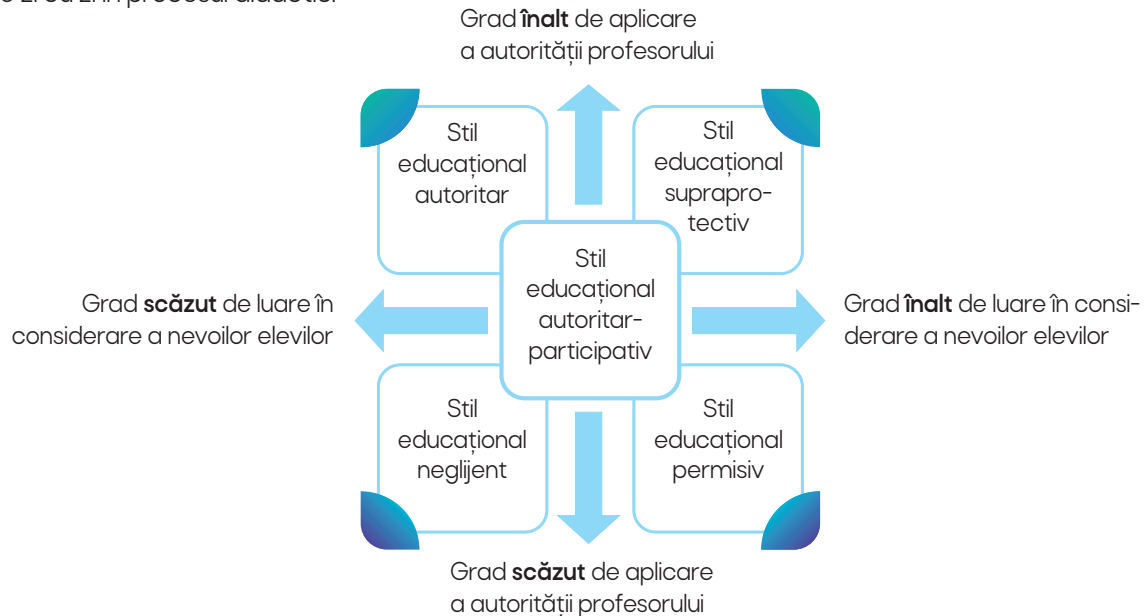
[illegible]

Grad **înalt** de aplicare a autorității profesorului

Stil educațional autoritar

Stil educațional supraprotectiv

Grad **scăzut** de luare în considerare a nevoilor elevilor

Stil educațional autoritar-participativ

Grad **înalt** de luare în considerare a nevoilor elevilor

Stil educațional neglijent

Stil educațional permisiv

Grad **scăzut** de aplicare a autorității profesorului